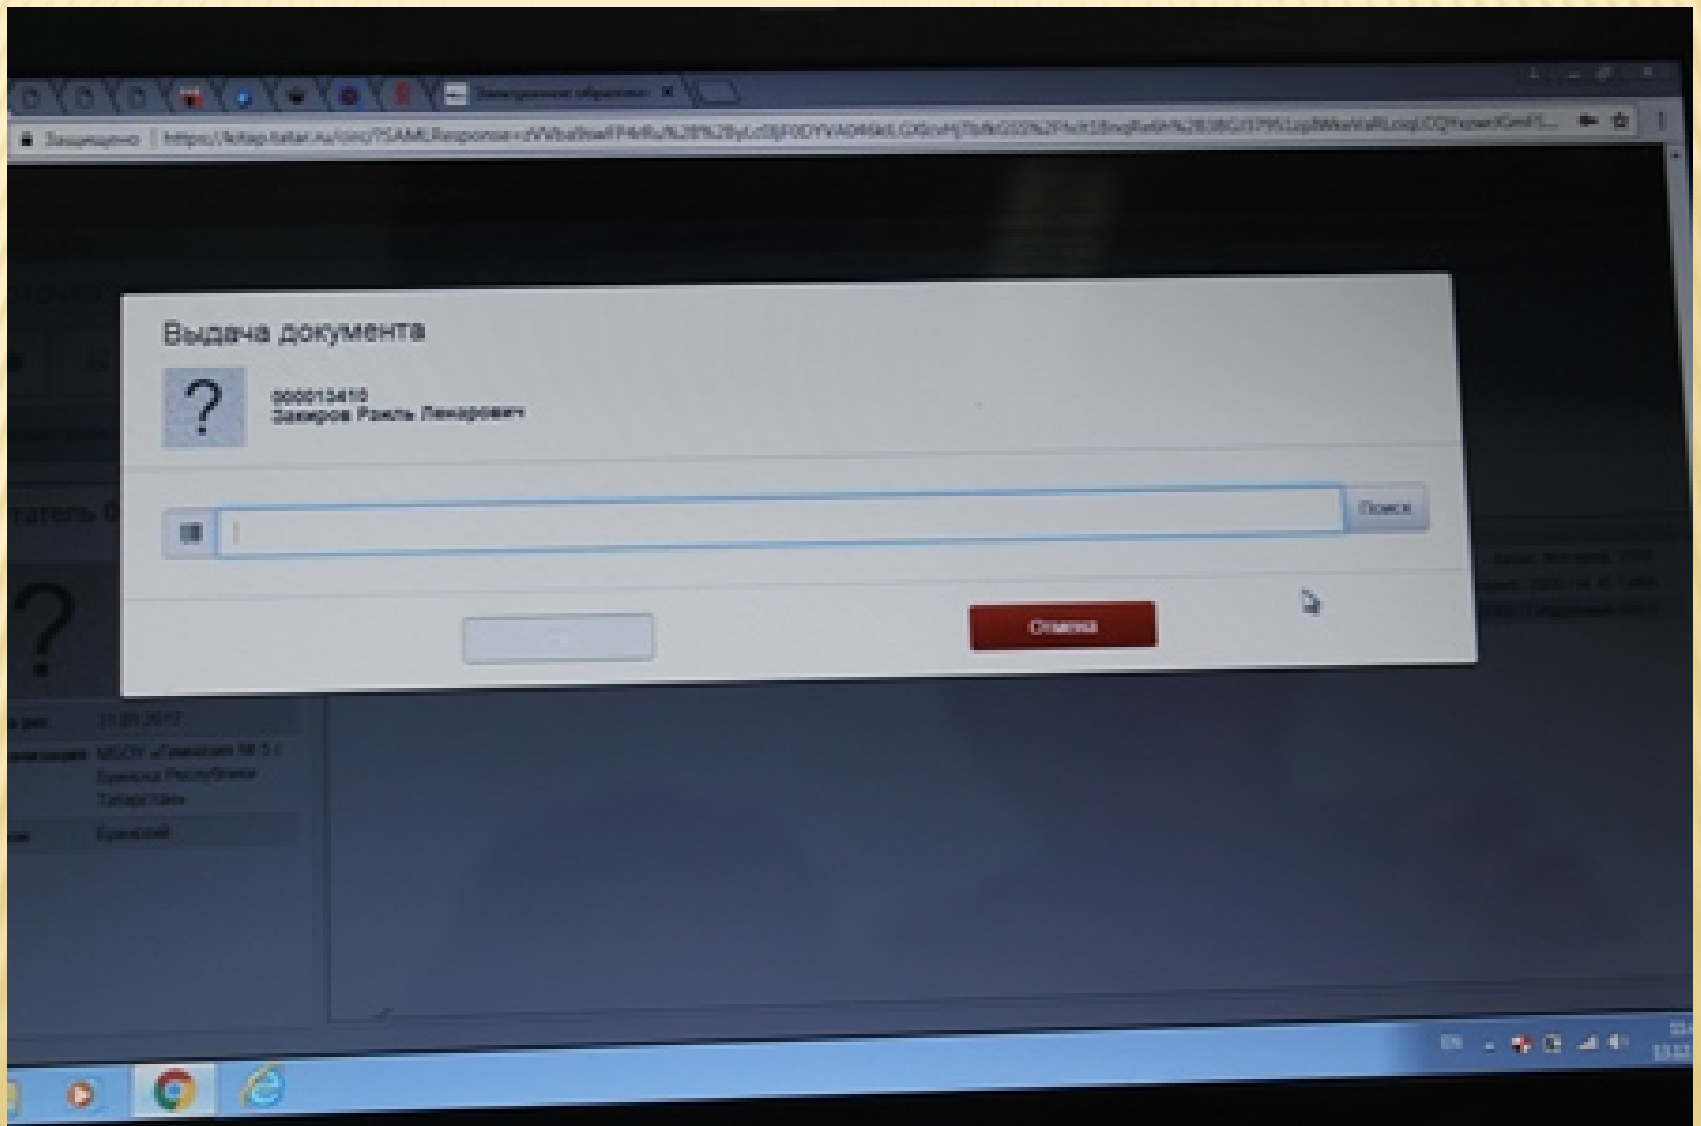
Электронное образование

Защищено | https://kitap.tatar.ru/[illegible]

Выдача документа

?

000013410
Закиров Рамиль Ленарович

Поиск

Отмена

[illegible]тель

?

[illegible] рег. 31.01.2017

МБОУ «Гимназия № 5 г. Буинска Республики Татарстан»

Буинский

EN